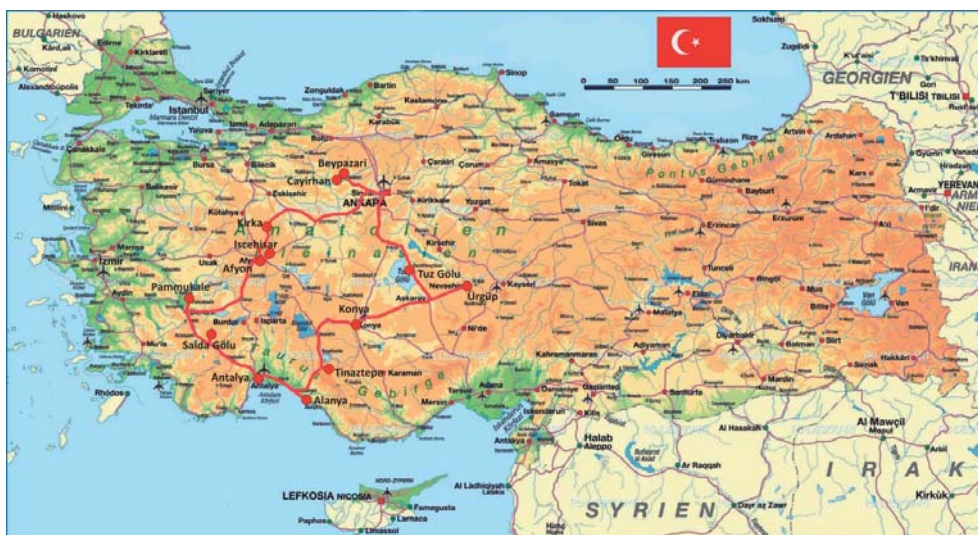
Haskovo
BULGARIEN
Kardzali
Edirne
Kirklareli
Komotini
Alexandroupolis
Tekirdağ
Sarıyer
Istanbul
Marmara Denizi
Yalova
Izmit
Adapazari
Zonguldak
Bartin
Kastamonu
Sinop
Samsun
Karabük
Bolu
Çankiri
Çanakkale
Bursa
Bilecik
Beypazari
Cayirhan
Eskisehir
ANKARA
Corum
Amasya
Tokat
Ordu
Giresun
Trabzon
Rize
Artvin
Ardahan
Pontus Gebirge
Gümüşhane
Bayburt
Kars
Erzurum
Erzincan
Sivas
Yozgat
Kirikkale
Kirsehir
Balikesir
Kütahya
Kirka
Iscehisar
Afyon
Usak
Manisa
Izmir
Aydin
Pammukale
Burdur
Isparta
Salda Gölu
Mugla
Antalya
Alanya
Tinaztepe
Karaman
Konya
Tuz Gölu
Aksaray
Nevsehir
Ürgüp
Kayseri
Nigde
Anatolien
Hochland
Taurus Gebirge
Tunceli
Bingöl
Elazig
Malatya
Mus
Bitlis
Van
Van Gölü
Hakkari
Siirt
Batman
Diyarbakir
Sirnak
Mardin
Adiyaman
Kahramanmaras
Gaziantep
Sanliurfa
Kilis
Adana
Tarsus
Mersin
Iskenderun
Antakya
Halab
Aleppo
Ar Raqqah
Al Hasakah
Al Mawçil
Arbil
Kirkük
IRAK
SYRIEN
Dayr az Zawr
Al Ladhiqiyah
Latakia
Hims
LEFKOSIA NICOSIA
NORD-ZYPERN
Famagusta
Larnaca
Limassol
Paphos
Rhodos
Sokhumi
Zugdidi
Kutaisi
Ts'khinvali
GEORGIEN
Gori
T'BILISI TBILISI
Rustavi
Gyumri
Vanadzor
Hrazdan
YEREVAN
ARMENIEN
Armavir
Agri
IRAN
0 50 100 150 200 250 km